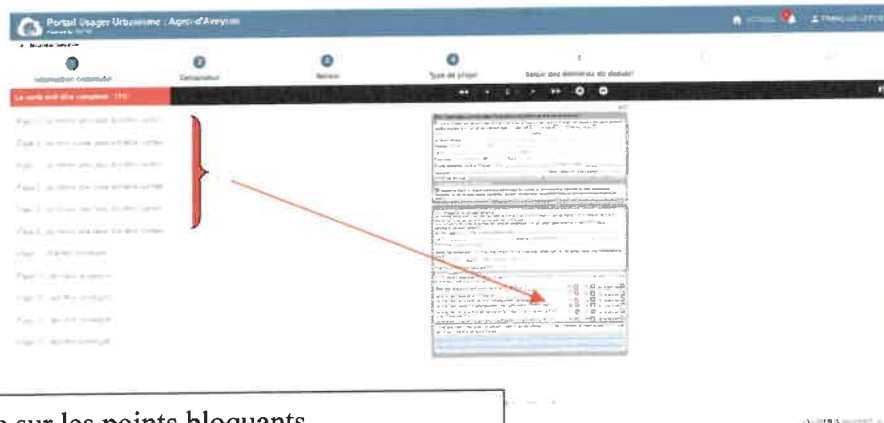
Portail Usager Urbanisme : Agence d'Aveyron

Information préalable

Demandeur

Terrain

Type de projet

Saisie des éléments du dossier

La cerfa doit être complété : (11)

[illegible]

e sur les points bloquants